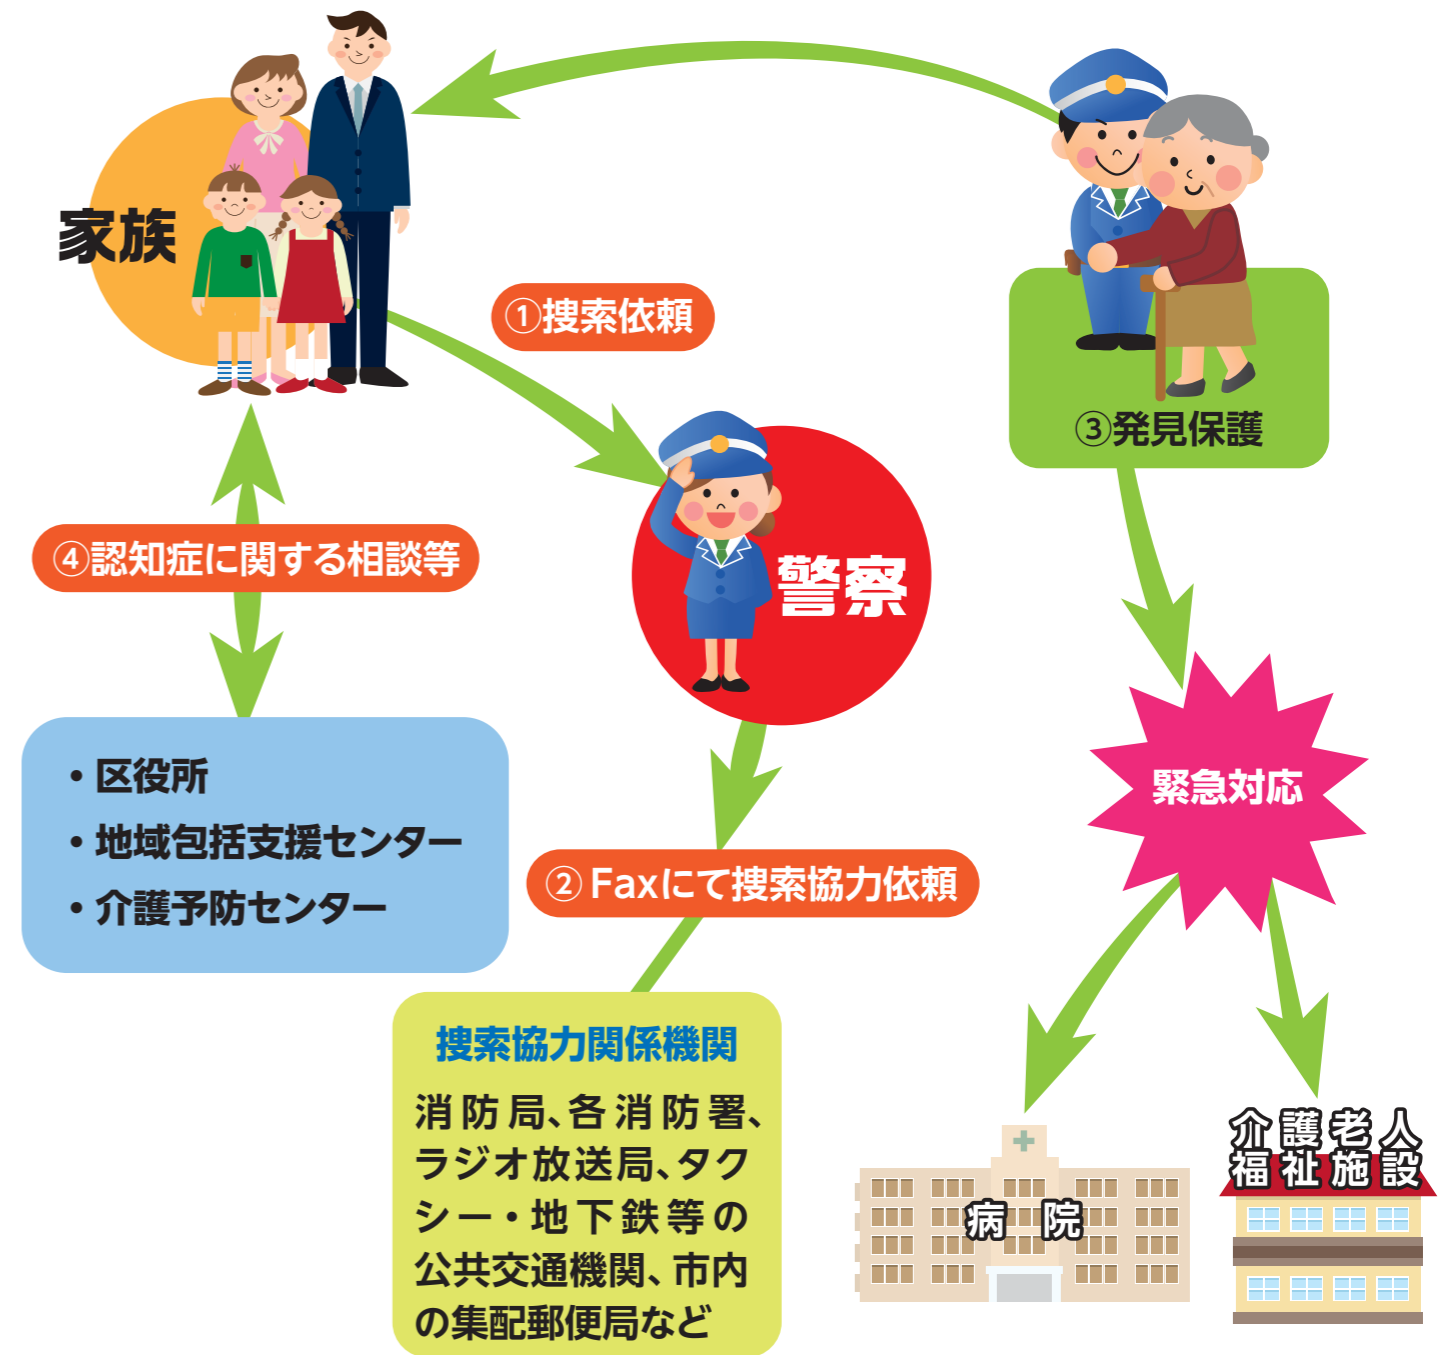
家族

①捜索依頼

③発見保護

④認知症に関する相談等

警察

緊急対応

• 区役所
• 地域包括支援センター
• 介護予防センター

② Faxにて捜索協力依頼

捜索協力関係機関

消防局、各消防署、ラジオ放送局、タクシー・地下鉄等の公共交通機関、市内の集配郵便局など

病院

介護老人福祉施設